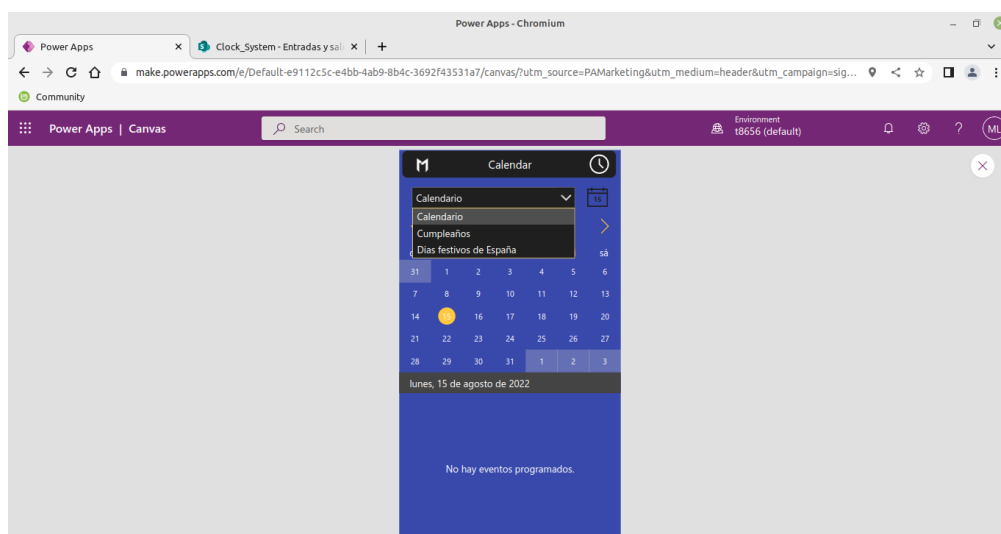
Power Apps - Chromium

Power Apps ×
Clock_System - Entradas y sal ×
+

make.powerapps.com/e/Default-e9112c5c-e4bb-4ab9-8b4c-3692f43531a7/canvas/?utm_source=PAMarketing&utm_medium=header&utm_campaign=sig...

Community

Power Apps | Canvas
Search
Environment
t8656 (default)
ML

M
Calendar

Calendario
15
Calendario
Cumpleaños
Días festivos de España
sá

| 31 | 1 | 2 | 3 | 4 | 5 | 6 |
|---|---|---|---|---|---|---|
| 7 | 8 | 9 | 10 | 11 | 12 | 13 |
| 14 | 15 | 16 | 17 | 18 | 19 | 20 |
| 21 | 22 | 23 | 24 | 25 | 26 | 27 |
| 28 | 29 | 30 | 31 | 1 | 2 | 3 |

lunes, 15 de agosto de 2022

No hay eventos programados.